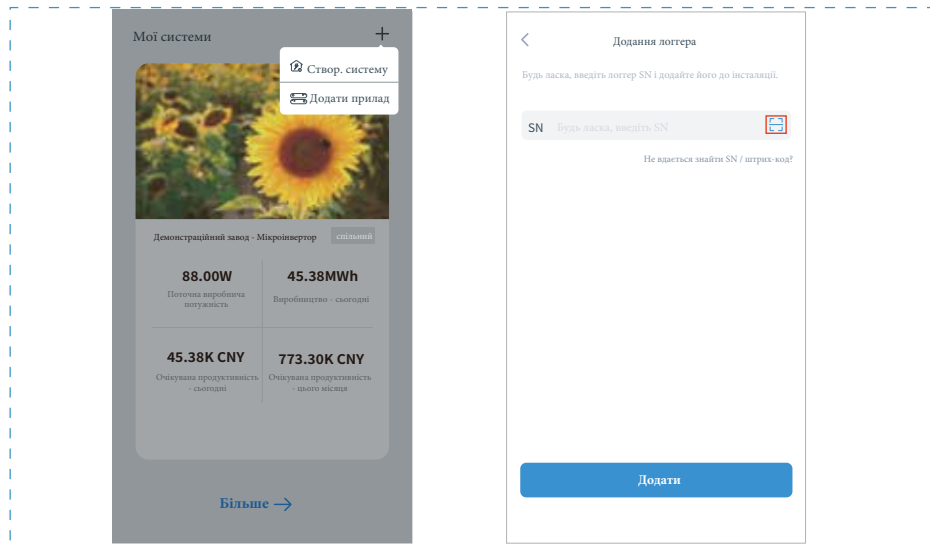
Мої системи
+
Створ. систему
Додати прилад
Демонстраційний завод - Мікроінвертор
спільний
88.00W
Поточна виробнича потужність
45.38MWh
Виробництво - сьогодні
45.38K CNY
Очікувана продуктивність - сьогодні
773.30K CNY
Очікувана продуктивність - цього місяця
Більше →

<
Додання логгера
Будь ласка, введіть логгер SN і додайте його до інсталяції.
SN Будь ласка, введіть SN
Не вдається знайти SN / штрих-код?
Додати